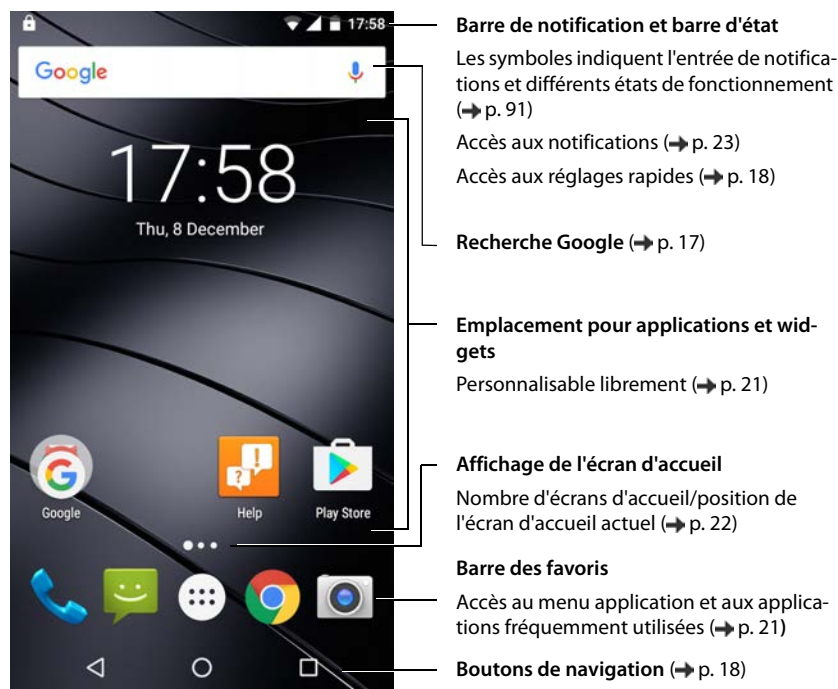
17:58

Google

17:58

Thu, 8 December

Google

Help

Play Store

Barre de notification et barre d'état

Les symboles indiquent l'entrée de notifications et différents états de fonctionnement (→ p. 91)

Accès aux notifications (→ p. 23)

Accès aux réglages rapides (→ p. 18)

Recherche Google (→ p. 17)

Emplacement pour applications et widgets

Personnalisable librement (→ p. 21)

Affichage de l'écran d'accueil

Nombre d'écrans d'accueil/position de l'écran d'accueil actuel (→ p. 22)

Barre des favoris

Accès au menu application et aux applications fréquemment utilisées (→ p. 21)

Boutons de navigation (→ p. 18)